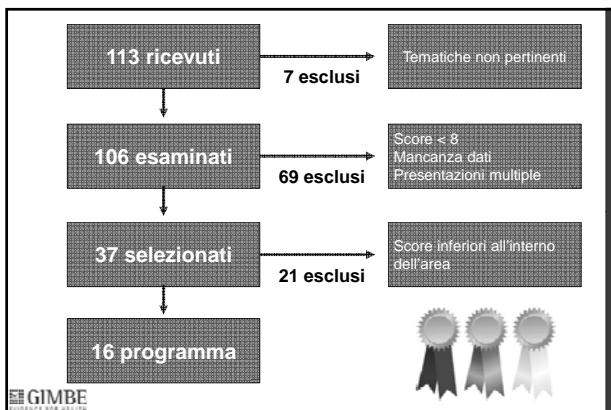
113 ricevuti

7 esclusi

Tematiche non pertinenti

106 esaminati

69 esclusi

Score < 8
Mancanza dati
Presentazioni multiple

37 selezionati

21 esclusi

Score inferiori all'interno dell'area

16 programma

GIMBE